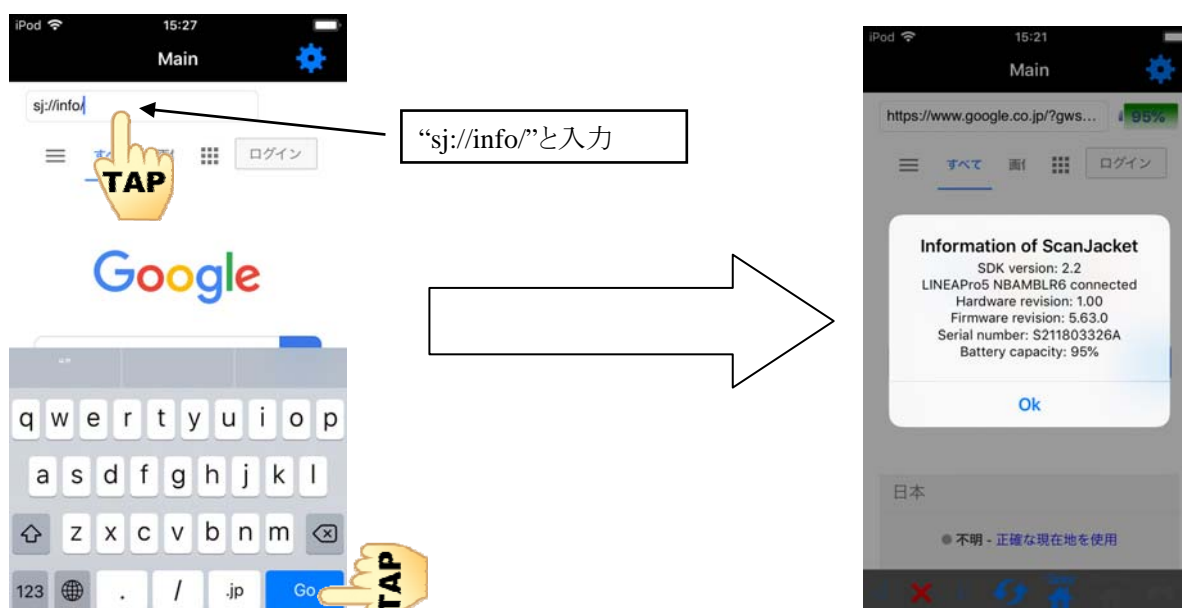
iPod 15:27
Main
sj://info/
"sj://info/"と入力
すべ 画
ログイン
TAP
Google
q w e r t y u i o p
a s d f g h j k l
z x c v b n m
123 . / .jp Go
TAP

iPod 15:21
Main
https://www.google.co.jp/?gws... 95%
すべて 画
ログイン
Information of ScanJacket
SDK version: 2.2
LINEAPro5 NBAMBLR6 connected
Hardware revision: 1.00
Firmware revision: 5.63.0
Serial number: S211803326A
Battery capacity: 95%
Ok
日本
不明 - 正確な現在地を使用